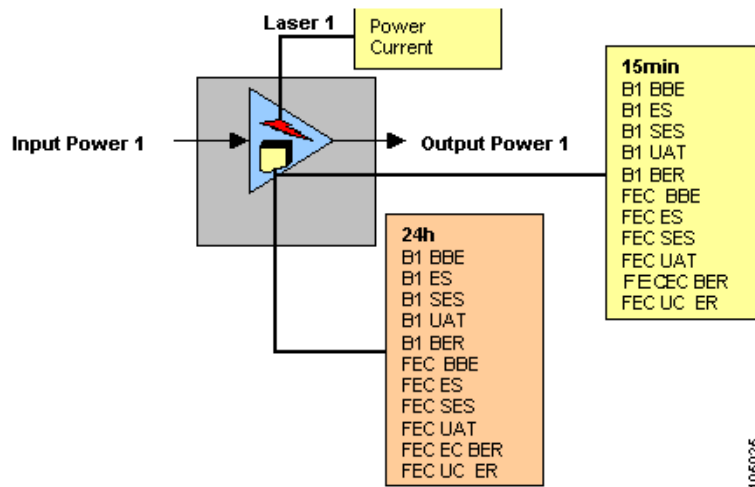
Laser 1

Power
Current

Input Power 1

Output Power 1

15min
B1 BBE
B1 ES
B1 SES
B1 UAT
B1 BER
FEC BBE
FEC ES
FEC SES
FEC UAT
FECEC BER
FEC UC ER

24h
B1 BBE
B1 ES
B1 SES
B1 UAT
B1 BER
FEC BBE
FEC ES
FEC SES
FEC UAT
FEC EC BER
FEC UC ER

105025